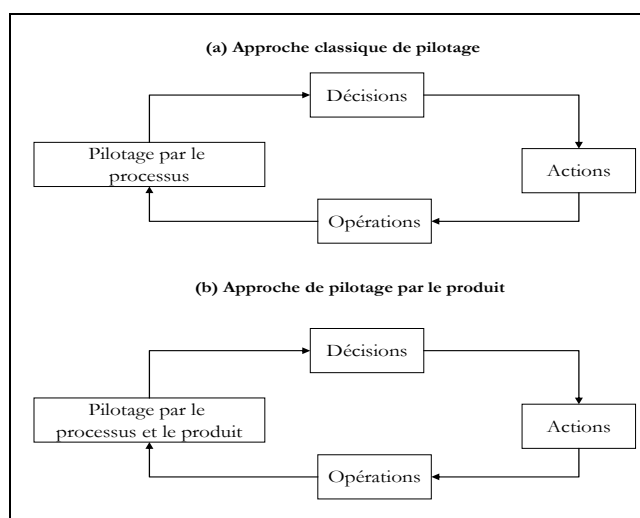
(a) Approche classique de pilotage

Décisions

Pilotage par le processus

Actions

Opérations

(b) Approche de pilotage par le produit

Décisions

Pilotage par le processus et le produit

Actions

Opérations